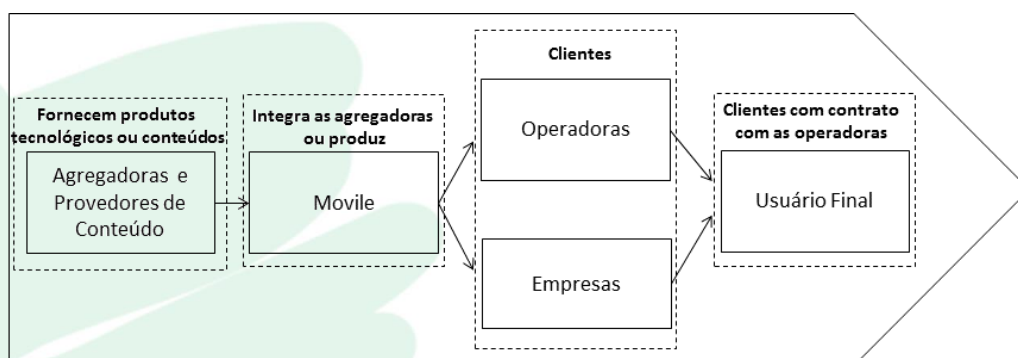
Fornecem produtos tecnológicos ou conteúdos

Agregadoras e Provedores de Conteúdo

Integra as agregadoras ou produz

Movile

Clientes

Operadoras

Empresas

Clientes com contrato com as operadoras

Usuário Final